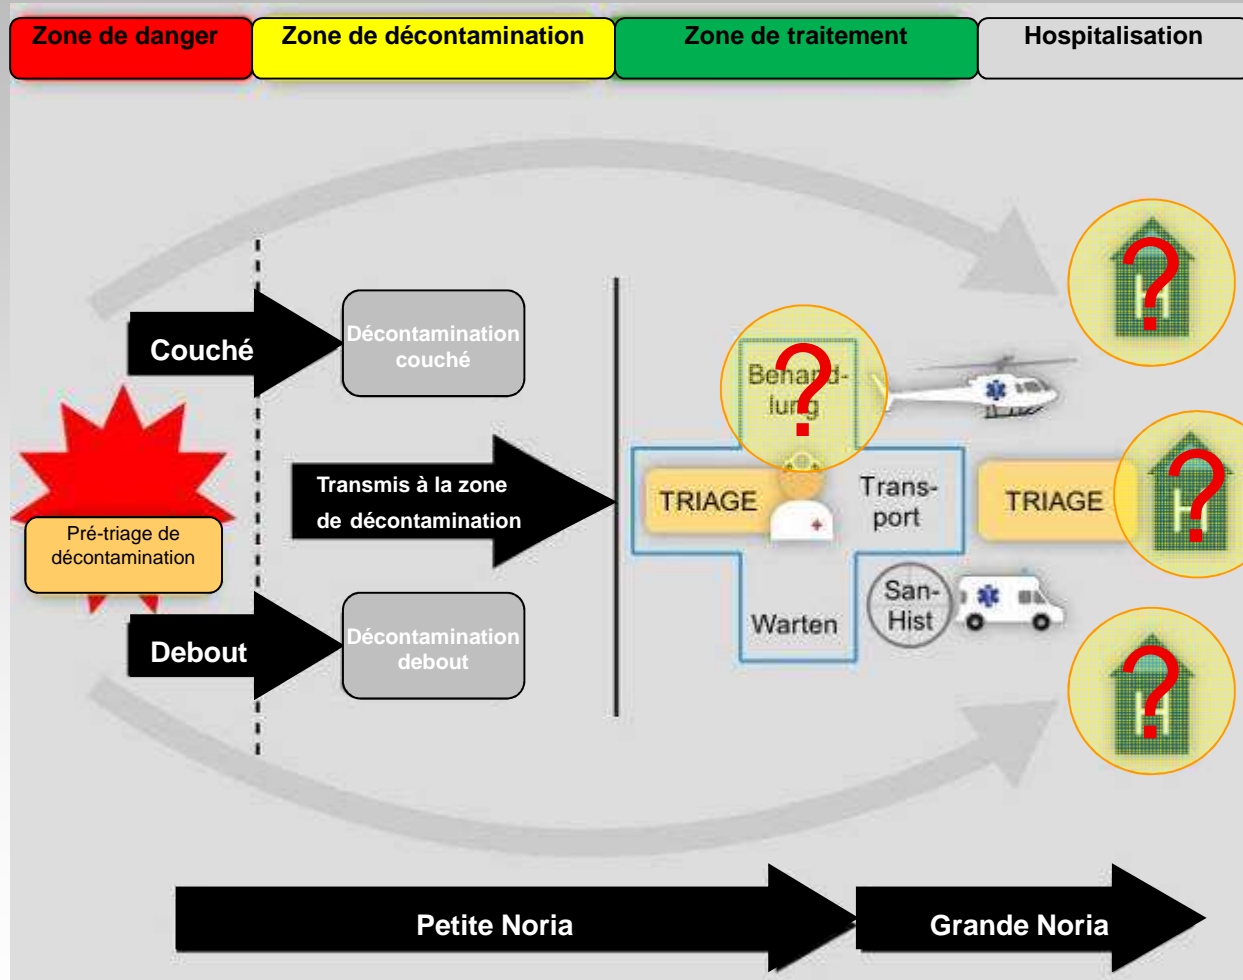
Zone de danger
Zone de décontamination
Zone de traitement
Hospitalisation

Couché
Décontamination couché

Transmis à la zone de décontamination

Pré-triage de décontamination

Debout
Décontamination debout

Behand-lung
?
TRIAGE
Trans-port
Warten
San-Hist
TRIAGE
?
?
?

Petite Noria
Grande Noria